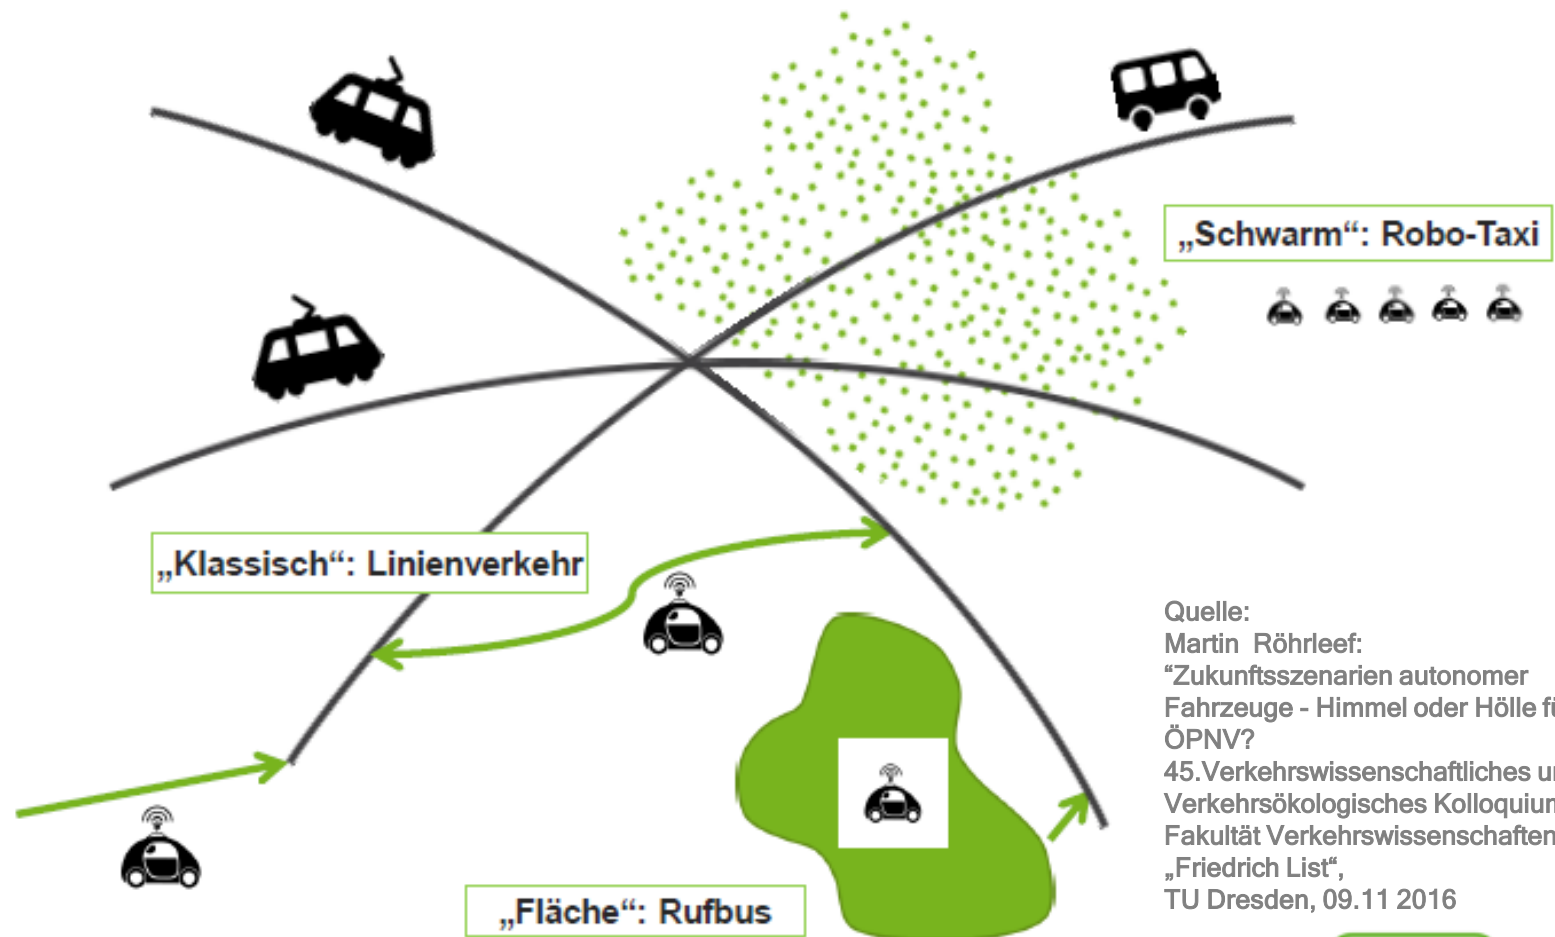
„Schwarm“: Robo-Taxi

„Klassisch“: Linienverkehr

Quelle:
Martin Röhrleef:
“Zukunftsszenarien autonomer Fahrzeuge - Himmel oder Hölle f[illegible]
ÖPNV?
45.Verkehrswissenschaftliches u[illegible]
Verkehrsökologisches Kolloqui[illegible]
Fakultät Verkehrswissenschafte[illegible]
„Friedrich List“,
TU Dresden, 09.11 2016

„Fläche“: Rufbus